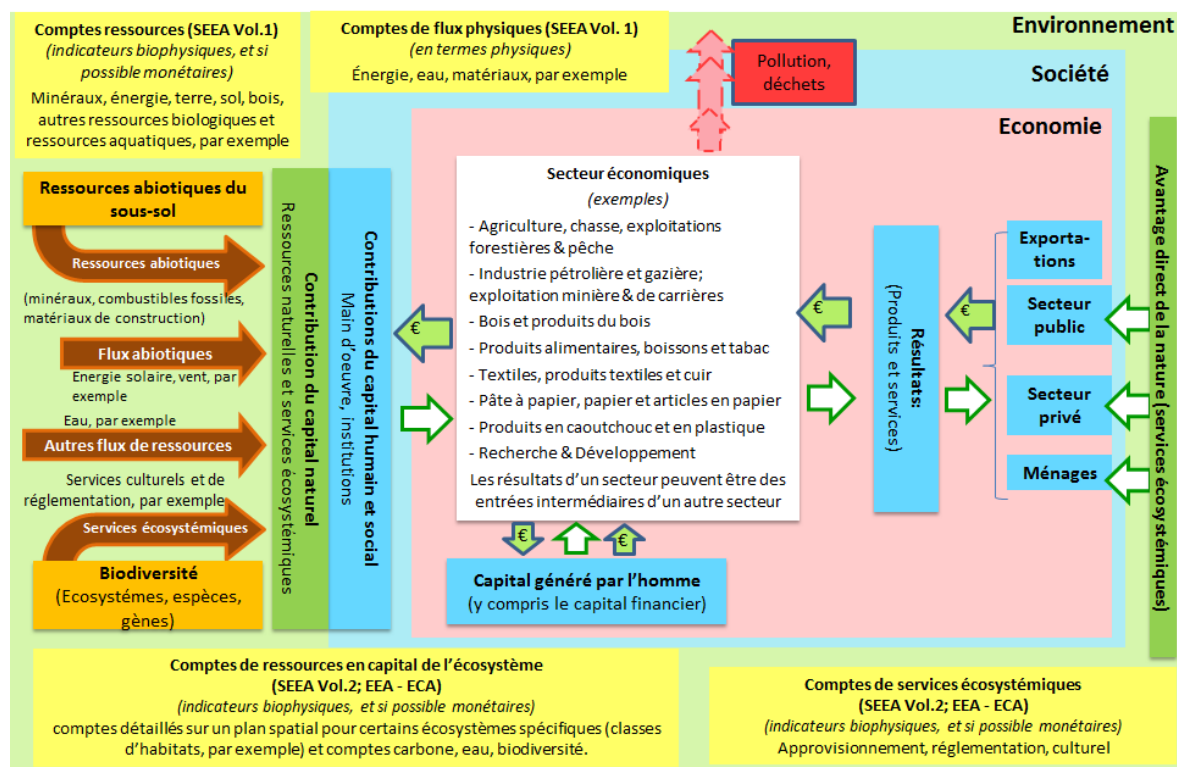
Comptes ressources (SEEA Vol.1)
(indicateurs biophysiques, et si possible monétaires)
Minéraux, énergie, terre, sol, bois, autres ressources biologiques et ressources aquatiques, par exemple

Comptes de flux physiques (SEEA Vol. 1)
(en termes physiques)
Énergie, eau, matériaux, par exemple

Pollution, déchets

Environnement

Société

Economie

Ressources abiotiques du sous-sol

Ressources abiotiques

(minéraux, combustibles fossiles, matériaux de construction)

Flux abiotiques

Energie solaire, vent, par exemple

Eau, par exemple

Autres flux de ressources

Services culturels et de réglementation, par exemple

Services écosystémiques

Biodiversité
(Ecosystémes, espèces, gènes)

Contribution du capital naturel
Ressources naturelles et services écosystémiques

Contributions du capital humain et social
Main d'oeuvre, institutions

€

Secteur économiques
(exemples)
- Agriculture, chasse, exploitations forestières & pêche
- Industrie pétrolière et gazière; exploitation minière & de carrières
- Bois et produits du bois
- Produits alimentaires, boissons et tabac
- Textiles, produits textiles et cuir
- Pâte à papier, papier et articles en papier
- Produits en caoutchouc et en plastique
- Recherche & Développement
Les résultats d'un secteur peuvent être des entrées intermédiaires d'un autre secteur

€

€

€

€

Capital généré par l'homme
(y compris le capital financier)

Résultats:
(Produits et services)

€

Exportations

Secteur public

Secteur privé

Ménages

Avantage direct de la nature (services écosystémiques)

Comptes de ressources en capital de l'écosystème
(SEEA Vol.2; EEA - ECA)
(indicateurs biophysiques, et si possible monétaires)
comptes détaillés sur un plan spatial pour certains écosystèmes spécifiques (classes d'habitats, par exemple) et comptes carbone, eau, biodiversité.

Comptes de services écosystémiques
(SEEA Vol.2; EEA - ECA)
(indicateurs biophysiques, et si possible monétaires)
Approvisionnement, réglementation, culturel